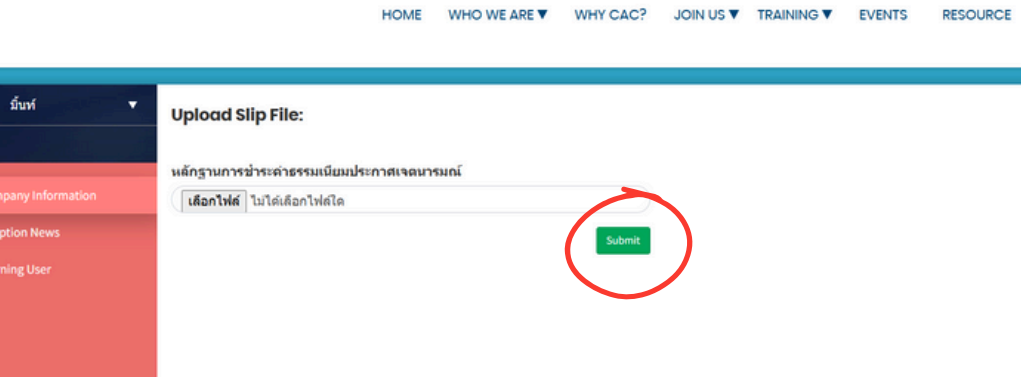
HOME WHO WE ARE ▼ WHY CAC? JOIN US ▼ TRAINING ▼ EVENTS RESOURCE

มิ้นท์ ▼

pany Information

ption News

ning User

Upload Slip File:

หลักฐานการชำระค่าธรรมเนียมประกาศเจตนารมณ์

เลือกไฟล์ ไม่ได้เลือกไฟล์ใด

Submit